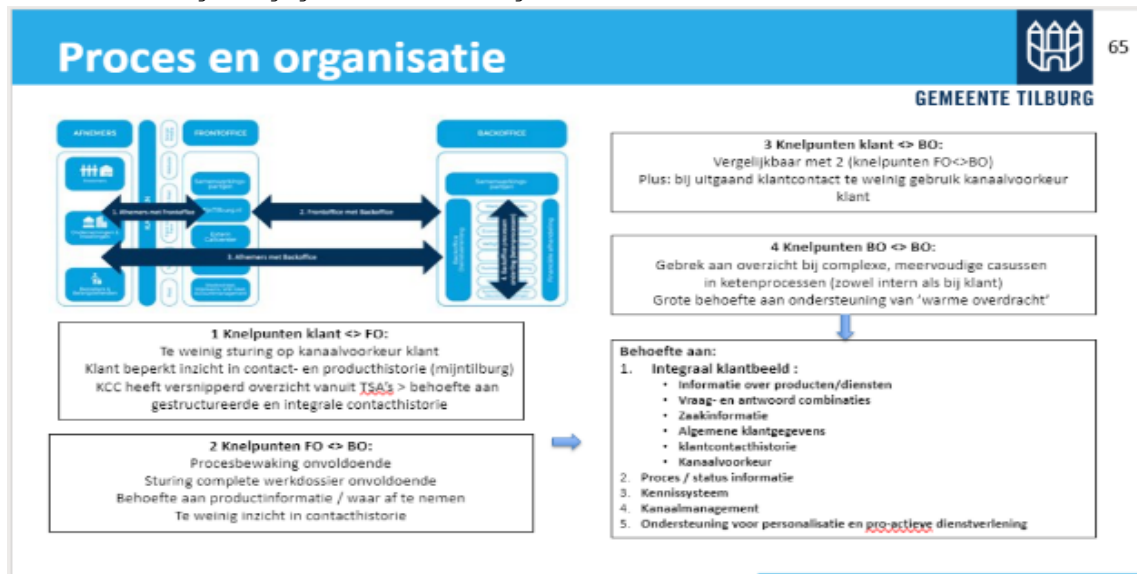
Proces en organisatie

65

GEMEENTE TILBURG

AFNEMERS

FRONTOFFICE

BACKOFFICE

1. Afnemers met Frontoffice

2. Frontoffice met Backoffice

3. Afnemers met Backoffice

1 Knelpunten klant <> FO:
Te weinig sturing op kanaalvoorkeur klant
Klant beperkt inzicht in contact- en producthistorie (mijntilburg)
KCC heeft versnipperd overzicht vanuit TSA's > behoefte aan gestructureerde en integrale contacthistorie

2 Knelpunten FO <> BO:
Procesbewaking onvoldoende
Sturing complete werkdossier onvoldoende
Behoefte aan productinformatie / waar af te nemen
Te weinig inzicht in contacthistorie

3 Knelpunten klant <> BO:
Vergelijkbaar met 2 (knelpunten FO<>BO)
Plus: bij uitgaand klantcontact te weinig gebruik kanaalvoorkeur klant

4 Knelpunten BO <> BO:
Gebrek aan overzicht bij complexe, meervoudige casussen in ketenprocessen (zowel intern als bij klant)
Grote behoefte aan ondersteuning van 'warme overdracht'

Behoefte aan:
1. Integraal klantbeeld :
• Informatie over producten/diensten
• Vraag- en antwoord combinaties
• Zaakinformatie
• Algemene klantgegevens
• klantcontacthistorie
• Kanaalvoorkeur
2. Proces / status informatie
3. Kennissysteem
4. Kanaalmanagement
5. Ondersteuning voor personalisatie en pro-actieve dienstverlening